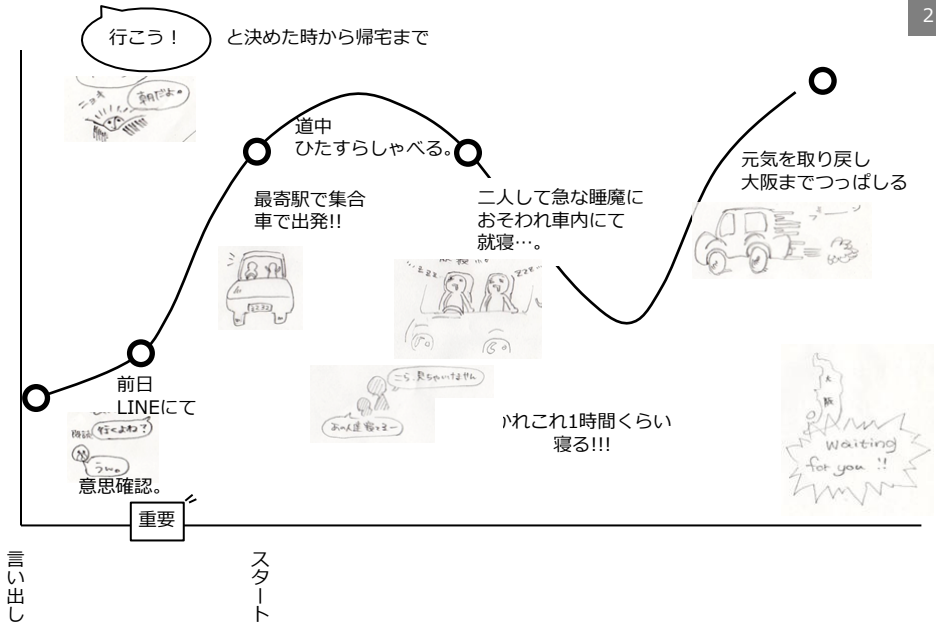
2

行こう！ と決めた時から帰宅まで

朝だよ。

道中
ひたすらしゃべる。

最寄駅で集合
車で出発!!

二人して急な睡魔に
おそわれ車内にて
就寝…。

元気を取り戻し
大阪までつっぱしる

前日
LINEにて

行くよね？

うん

意思確認。

こら、寝ちゃいけません

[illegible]れこれ1時間くらい
寝る!!!

大阪

Waiting for you !!

重要

言い出し

スタート